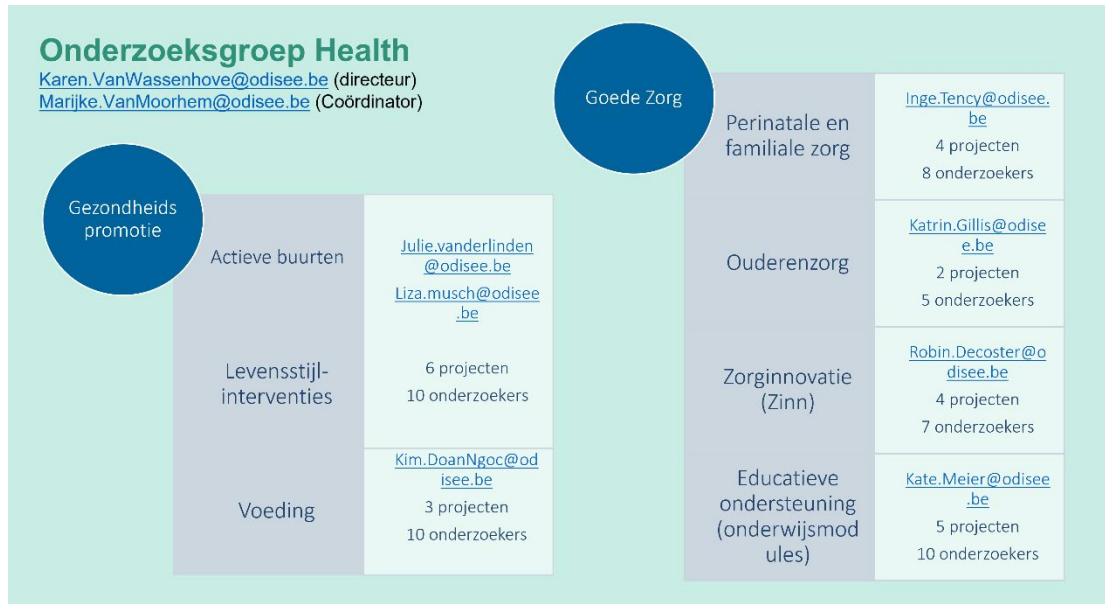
Onderzoeksgroep Health
Karen.VanWassenhove@odisee.be (directeur)
Marijke.VanMoorhem@odisee.be (Coördinator)

Gezondheids promotie

| | |
|---|---|
| Actieve buurten | Julie.vanderlinden@odisee.be Liza.musch@odisee.be |
| Levensstijl-interventies | 6 projecten 10 onderzoekers |
| Voeding | Kim.DoanNgoc@odisee.be 3 projecten 10 onderzoekers |

Goede Zorg

| | |
|---|---|
| Perinatale en familiale zorg | Inge.Tency@odisee.be 4 projecten 8 onderzoekers |
| Ouderenzorg | Katrin.Gillis@odisee.be 2 projecten 5 onderzoekers |
| Zorginnovatie (Zinn) | Robin.Decoster@odisee.be 4 projecten 7 onderzoekers |
| Educatieve ondersteuning (onderwijsmodules) | Kate.Meier@odisee.be 5 projecten 10 onderzoekers |